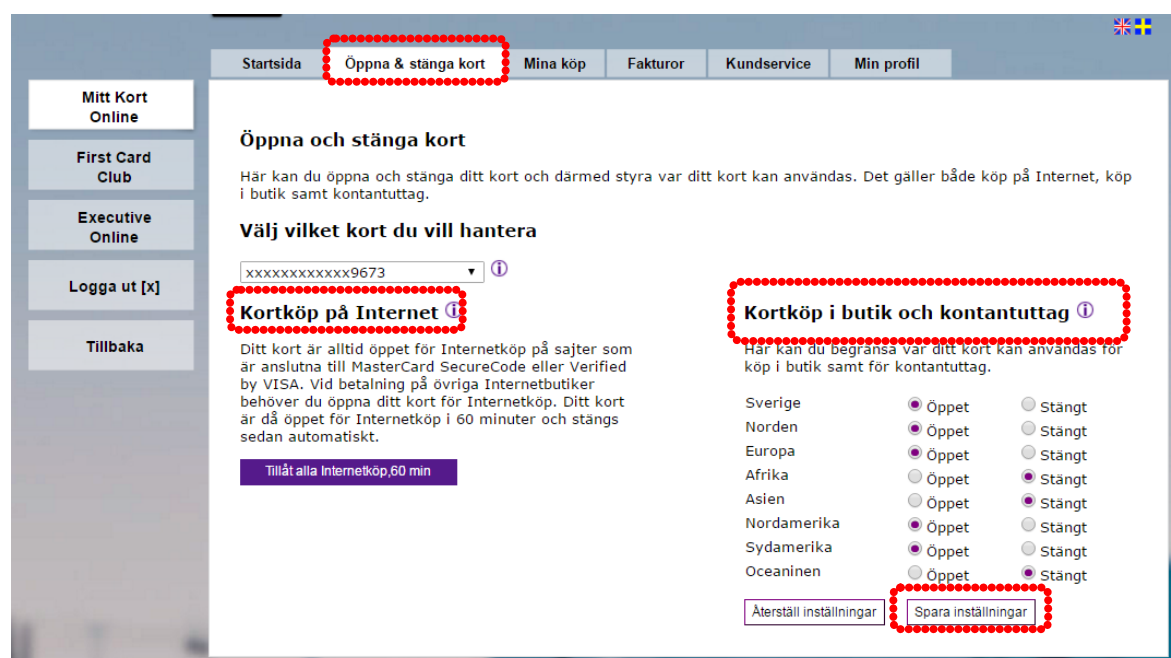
Startsida | Öppna & stänga kort | Mina köp | Fakturor | Kundservice | Min profil

Mitt Kort Online

First Card Club

Executive Online

Logga ut [x]

Tillbaka

Öppna och stänga kort

Här kan du öppna och stänga ditt kort och därmed styra var ditt kort kan användas. Det gäller både köp på Internet, köp i butik samt kontantuttag.

Välj vilket kort du vill hantera

xxxxxxxxxxxx9673

Kortköp på Internet

Ditt kort är alltid öppet för Internetköp på sajter som är anslutna till MasterCard SecureCode eller Verified by VISA. Vid betalning på övriga Internetbutiker behöver du öppna ditt kort för Internetköp. Ditt kort är då öppet för Internetköp i 60 minuter och stängs sedan automatiskt.

Tillåt alla Internetköp,60 min

Kortköp i butik och kontantuttag

Här kan du begränsa var ditt kort kan användas för köp i butik samt för kontantuttag.

| | | |
|---|---|---|
| Sverige | Öppet | Stängt |
| Norden | Öppet | Stängt |
| Europa | Öppet | Stängt |
| Afrika | Öppet | Stängt |
| Asien | Öppet | Stängt |
| Nordamerika | Öppet | Stängt |
| Sydamerika | Öppet | Stängt |
| Oceaninen | Öppet | Stängt |

Återställ inställningar

Spara inställningar